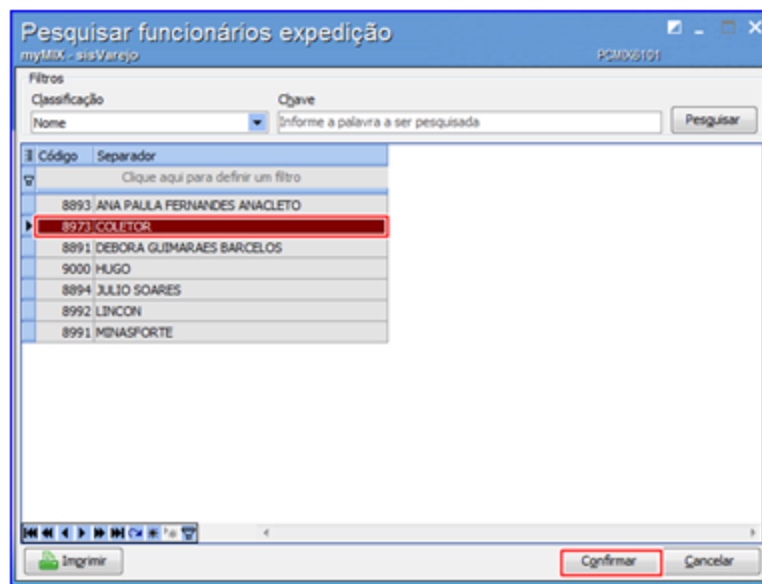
Pesquisar funcionários expedição
myMIX - sisVarejo
PCMIX6101

Filtros
Classificação
Nome
Chave
Informe a palavra a ser pesquisada
Pesquisar

| Código | Separador |
|---|---|
| Clique aqui para definir um filtro | |
| 8893 | ANA PAULA FERNANDES ANACLETO |
| 8973 | COLETOR |
| 8891 | DEBORA GUIMARAES BARCELOS |
| 9000 | HUGO |
| 8894 | JULIO SOARES |
| 8992 | LINCON |
| 8991 | MINASFORTE |

Imprimir
Confirmar
Cancelar